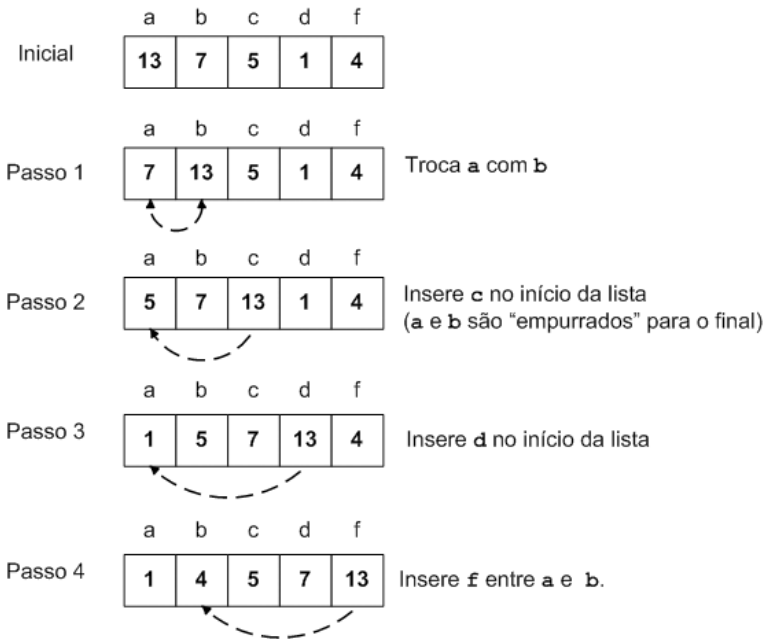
| | a | b | c | d | f | |
|---|---|---|---|---|---|---|
| Inicial | 13 | 7 | 5 | 1 | 4 | |
| Passo 1 | 7 | 13 | 5 | 1 | 4 | Troca a com b |
| Passo 2 | 5 | 7 | 13 | 1 | 4 | Insere c no início da lista (a e b são "empurrados" para o final) |
| Passo 3 | 1 | 5 | 7 | 13 | 4 | Insere d no início da lista |
| Passo 4 | 1 | 4 | 5 | 7 | 13 | Insere f entre a e b. |